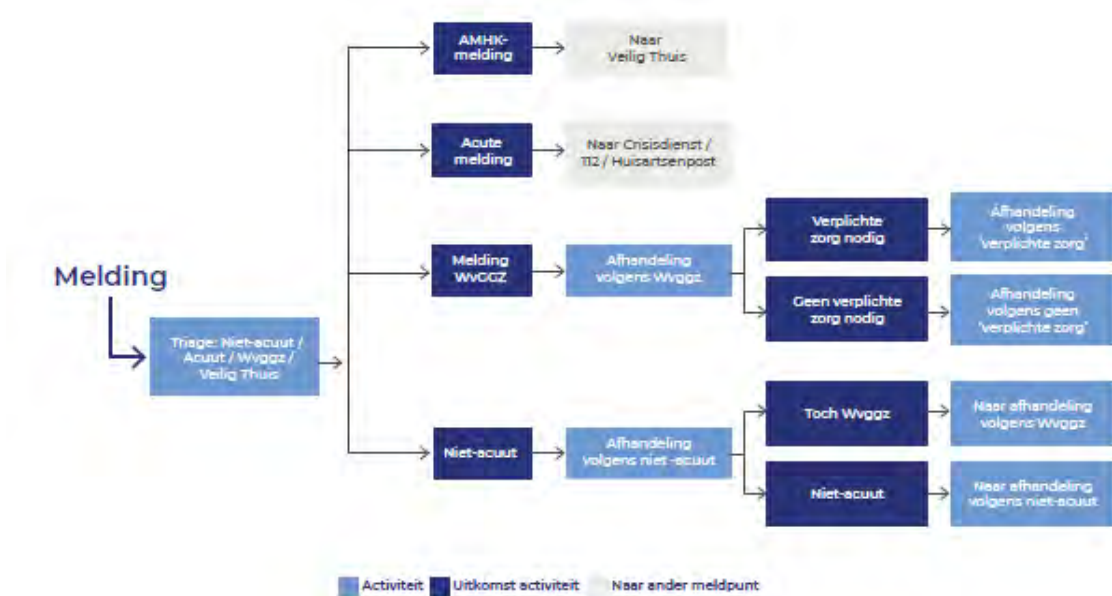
Melding

Triage: Niet-acuut / Acuut / Wvggz / Veilig Thuis

AMHK-melding

Naar Veilig Thuis

Acute melding

Naar Crisisdienst / 112 / Huisartsenpost

Melding WVGGZ

Afhandeling volgens Wvggz

Verplichte zorg nodig

Afhandeling volgens 'verplichte zorg'

Geen verplichte zorg nodig

Afhandeling volgens geen 'verplichte zorg'

Niet-acuut

Afhandeling volgens niet-acuut

Toch Wvggz

Naar afhandeling volgens Wvggz

Niet-acuut

Naar afhandeling volgens niet-acuut

Activiteit Uitkomst activiteit Naar ander meldpunt